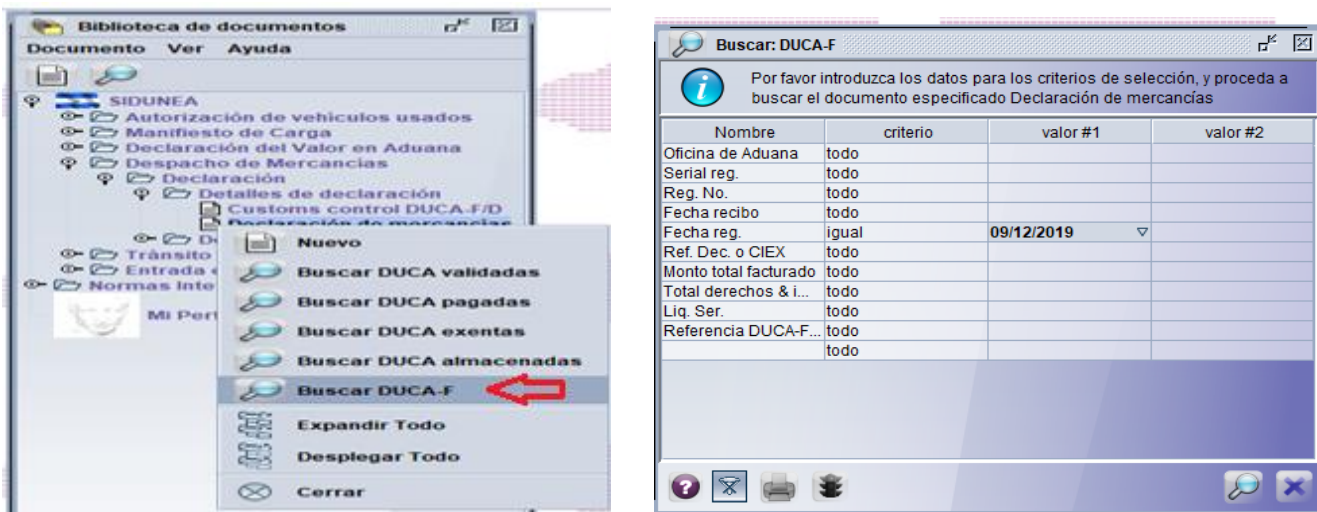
Biblioteca de documentos

Documento Ver Ayuda

SIDUNEA
Autorización de vehículos usados
Manifiesto de Carga
Declaración del Valor en Aduana
Despacho de Mercancías
Declaración
Detalles de declaración
Customs control DUCA-F/D
Declaración de mercancías
D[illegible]
Tránsito
Entrada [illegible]
Normas Inte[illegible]
Mi Perf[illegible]

Nuevo
Buscar DUCA validadas
Buscar DUCA pagadas
Buscar DUCA exentas
Buscar DUCA almacenadas
Buscar DUCA-F
Expandir Todo
Desplegar Todo
Cerrar

Buscar: DUCA-F

Por favor introduzca los datos para los criterios de selección, y proceda a buscar el documento especificado Declaración de mercancías

| Nombre | criterio | valor #1 | valor #2 |
|---|---|---|---|
| Oficina de Aduana | todo | | |
| Serial reg. | todo | | |
| Reg. No. | todo | | |
| Fecha recibo | todo | | |
| Fecha reg. | igual | 09/12/2019 | |
| Ref. Dec. o CIEX | todo | | |
| Monto total facturado | todo | | |
| Total derechos & i... | todo | | |
| Liq. Ser. | todo | | |
| Referencia DUCA-F... | todo | | |
| | todo | | |